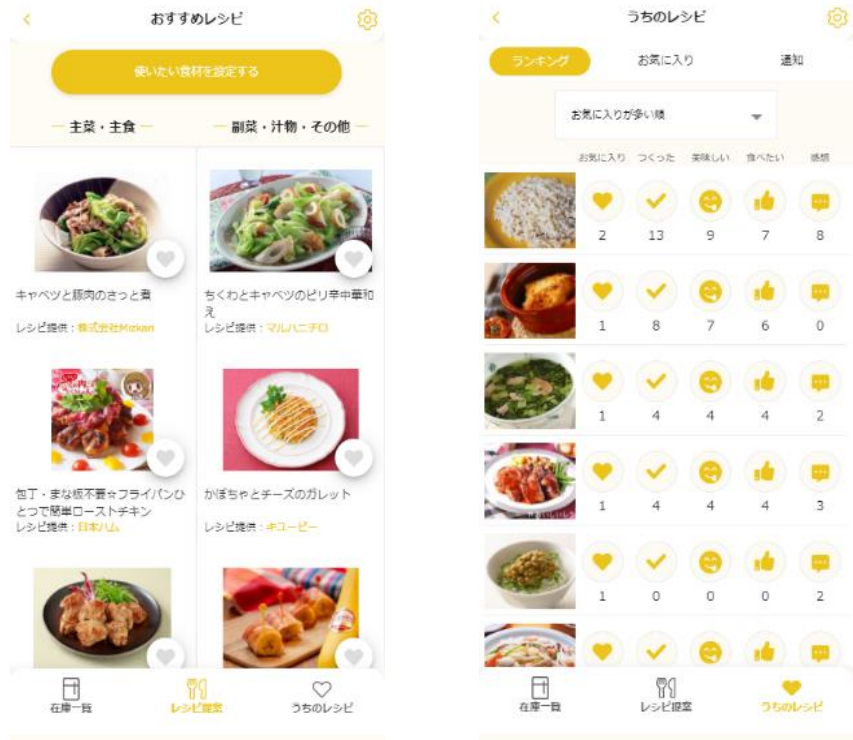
おすすめレシピ

使いたい食材を設定する

主菜・主食

副菜・汁物・その他

キャベツと豚肉のさっと煮
レシピ提供：株式会社Mizkan

ちくわとキャベツのピリ辛中華和え
レシピ提供：マルハニチロ

包丁・まな板不要☆フライパンひとつで簡単ローストチキン
レシピ提供：日本ハム

かぼちゃとチーズのガレット
レシピ提供：キユーピー

在庫一覧
レシピ提案
うちのレシピ

うちのレシピ

ランキング
お気に入り
通知

お気に入りが多い順

| お気に入り | つくった | 美味しい | 食べたい | 感想 |
|---|---|---|---|---|
| 2 | 13 | 9 | 7 | 8 |
| 1 | 8 | 7 | 6 | 0 |
| 1 | 4 | 4 | 4 | 2 |
| 1 | 4 | 4 | 4 | 3 |
| 1 | 0 | 0 | 0 | 2 |

在庫一覧
レシピ提案
うちのレシピ